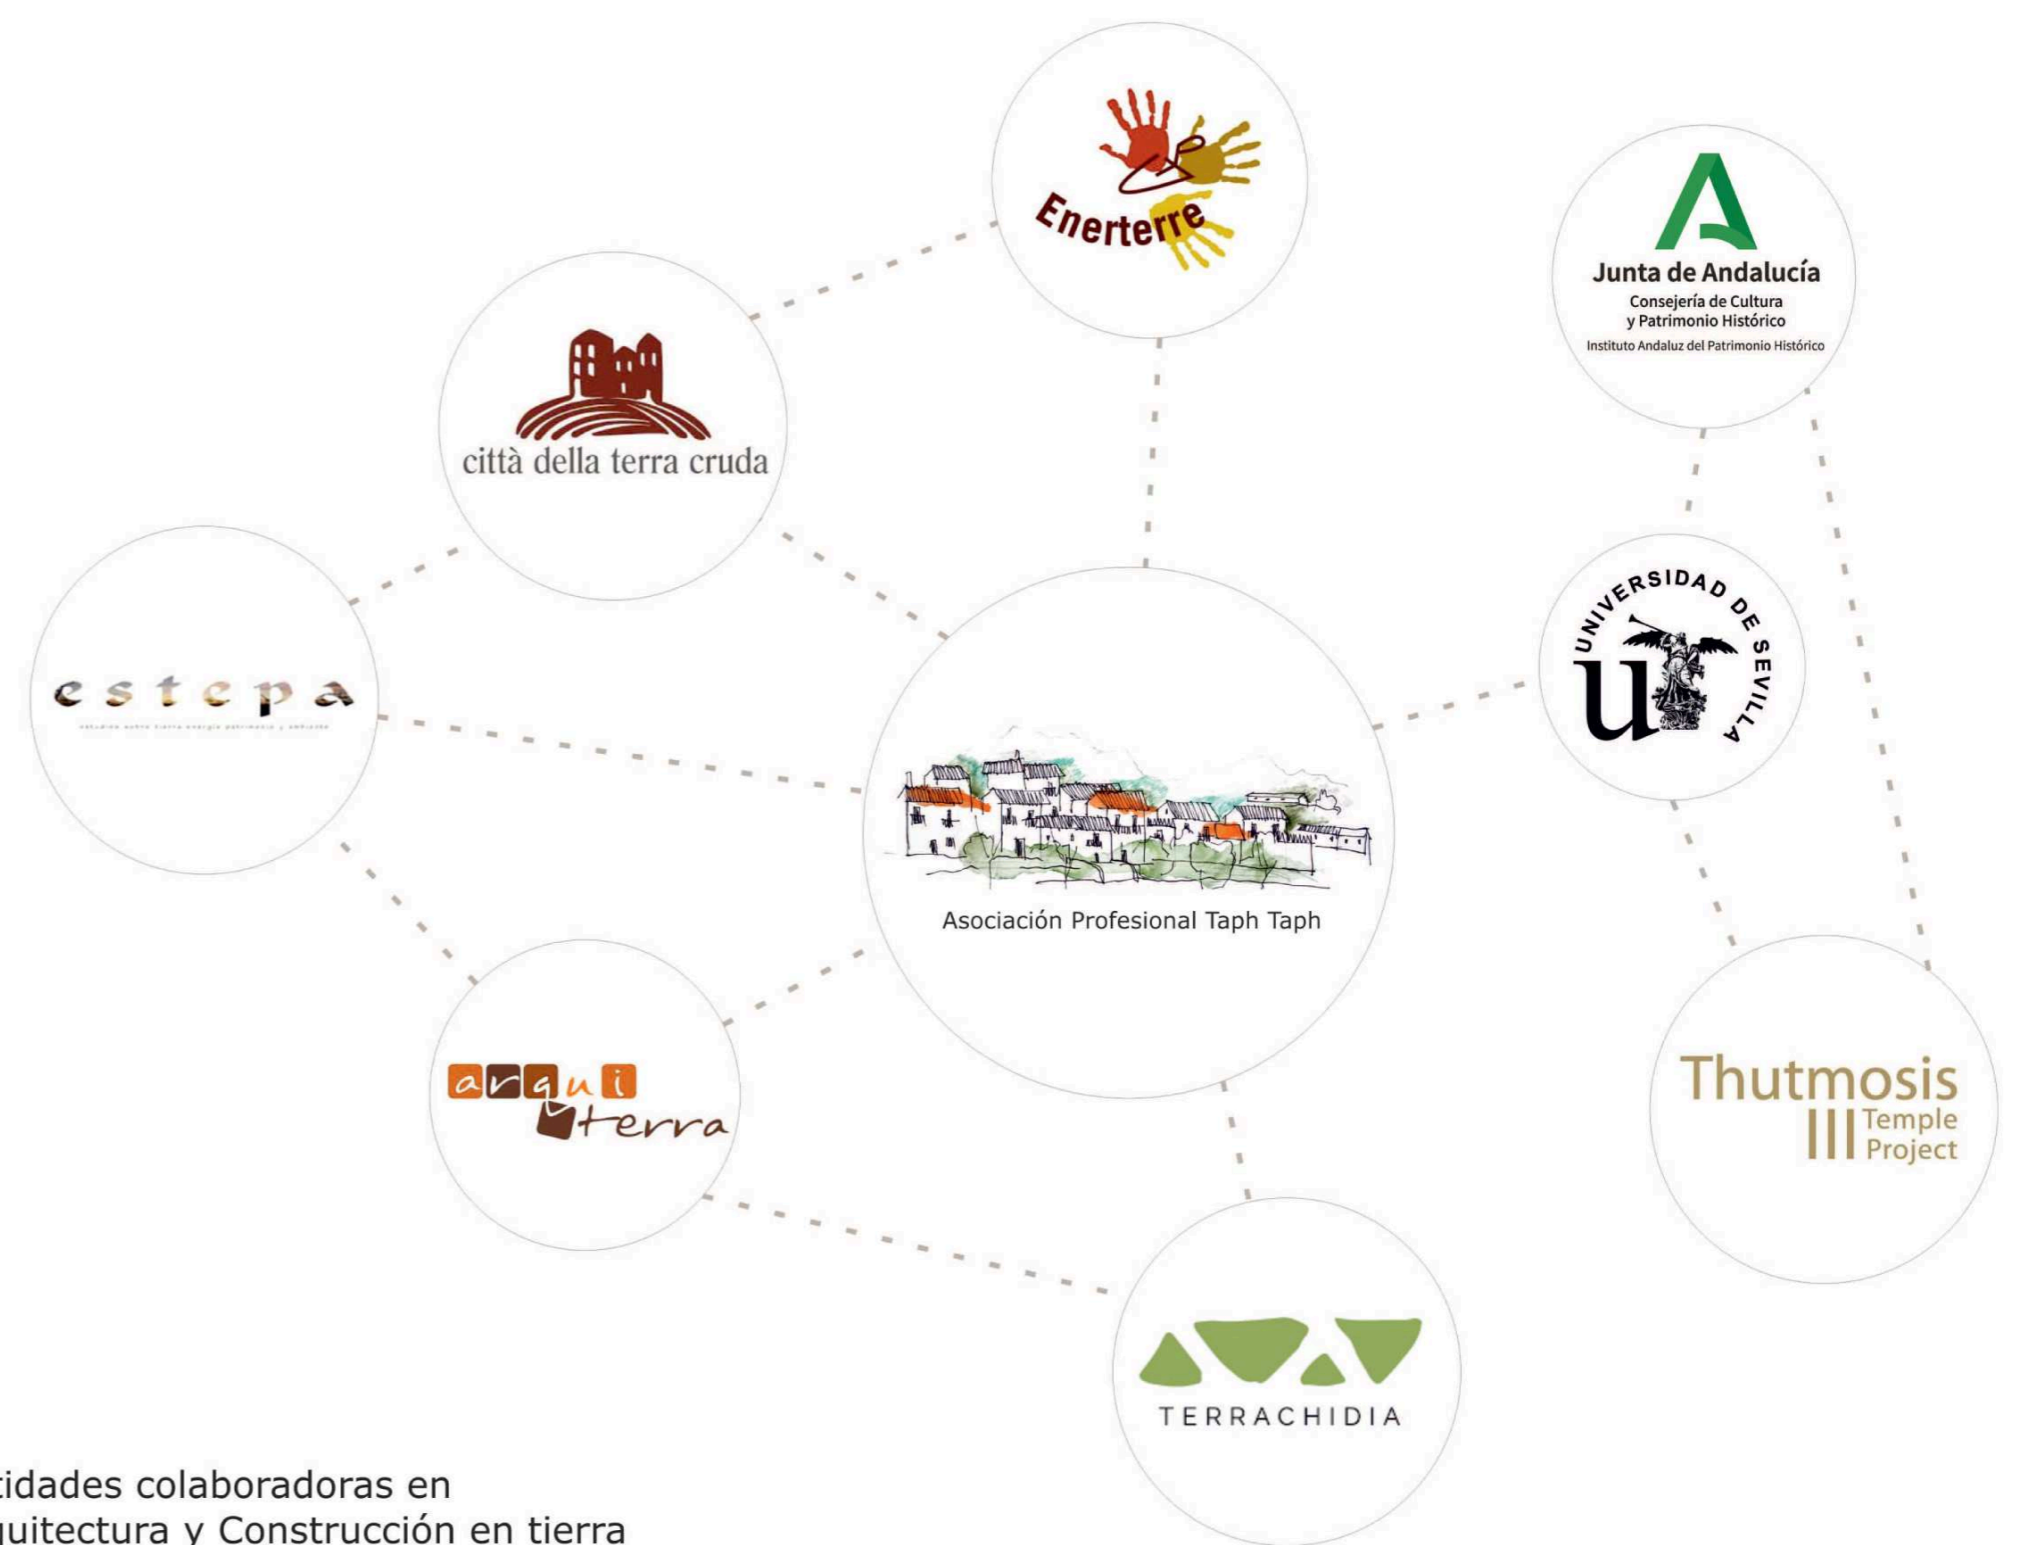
Enerterre

Junta de Andalucía
Consejería de Cultura y Patrimonio Histórico
Instituto Andaluz del Patrimonio Histórico

città della terra cruda

estepa
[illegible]

UNIVERSIDAD DE SEVILLA

Asociación Profesional Taph Taph

arqui terra

Thutmosis III Temple Project

TERRACHIDIA

tidades colaboradoras en
quitectura y Construcción en tierra